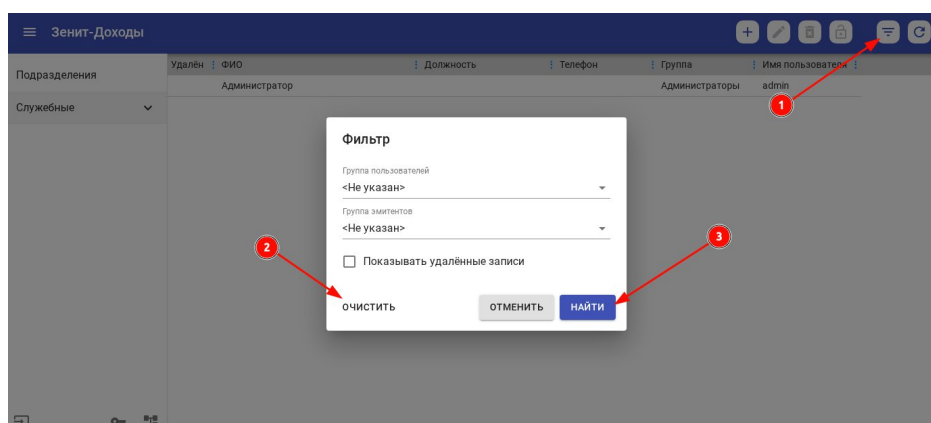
Зенит-Доходы

Подразделения

Служебные

| Удалён | ФИО | Должность | Телефон | Группа | Имя пользователя |
|---|---|---|---|---|---|
| | Администратор | | | Администраторы | admin |

1

Фильтр

Группа пользователей
<Не указан>

Группа эмитентов
<Не указан>

Показывать удалённые записи

2

3

ОЧИСТИТЬ

ОТМЕНИТЬ

НАЙТИ